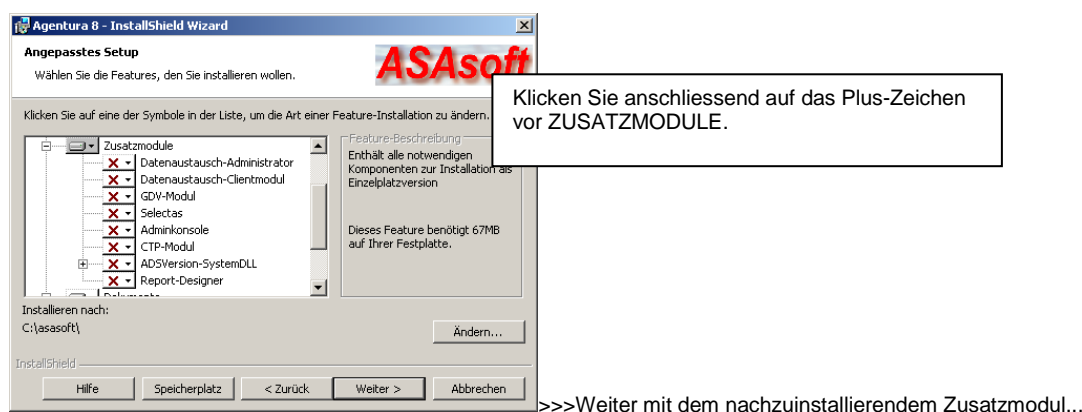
Agentura 8 - InstallShield Wizard

Angepasstes Setup

Wählen Sie die Features, den Sie installieren wollen.

ASAsoft

Klicken Sie auf eine der Symbole in der Liste, um die Art einer Feature-Installation zu ändern.

Klicken Sie anschliessend auf das Plus-Zeichen vor ZUSATZMODULE.

Zusatzmodule
Datenaustausch-Administrator
Datenaustausch-Clientmodul
GDV-Modul
Selectas
Adminkonsole
CTP-Modul
ADSVersion-SystemDLL
Report-Designer

Feature-Beschreibung

Enthält alle notwendigen Komponenten zur Installation als Einzelplatzversion

Dieses Feature benötigt 67MB auf Ihrer Festplatte.

Installieren nach:
C:\asasoft\

Ändern...

InstallShield

Hilfe | Speicherplatz | < Zurück | Weiter > | Abbrechen

>>>Weiter mit dem nachzuinstallierendem Zusatzmodul...